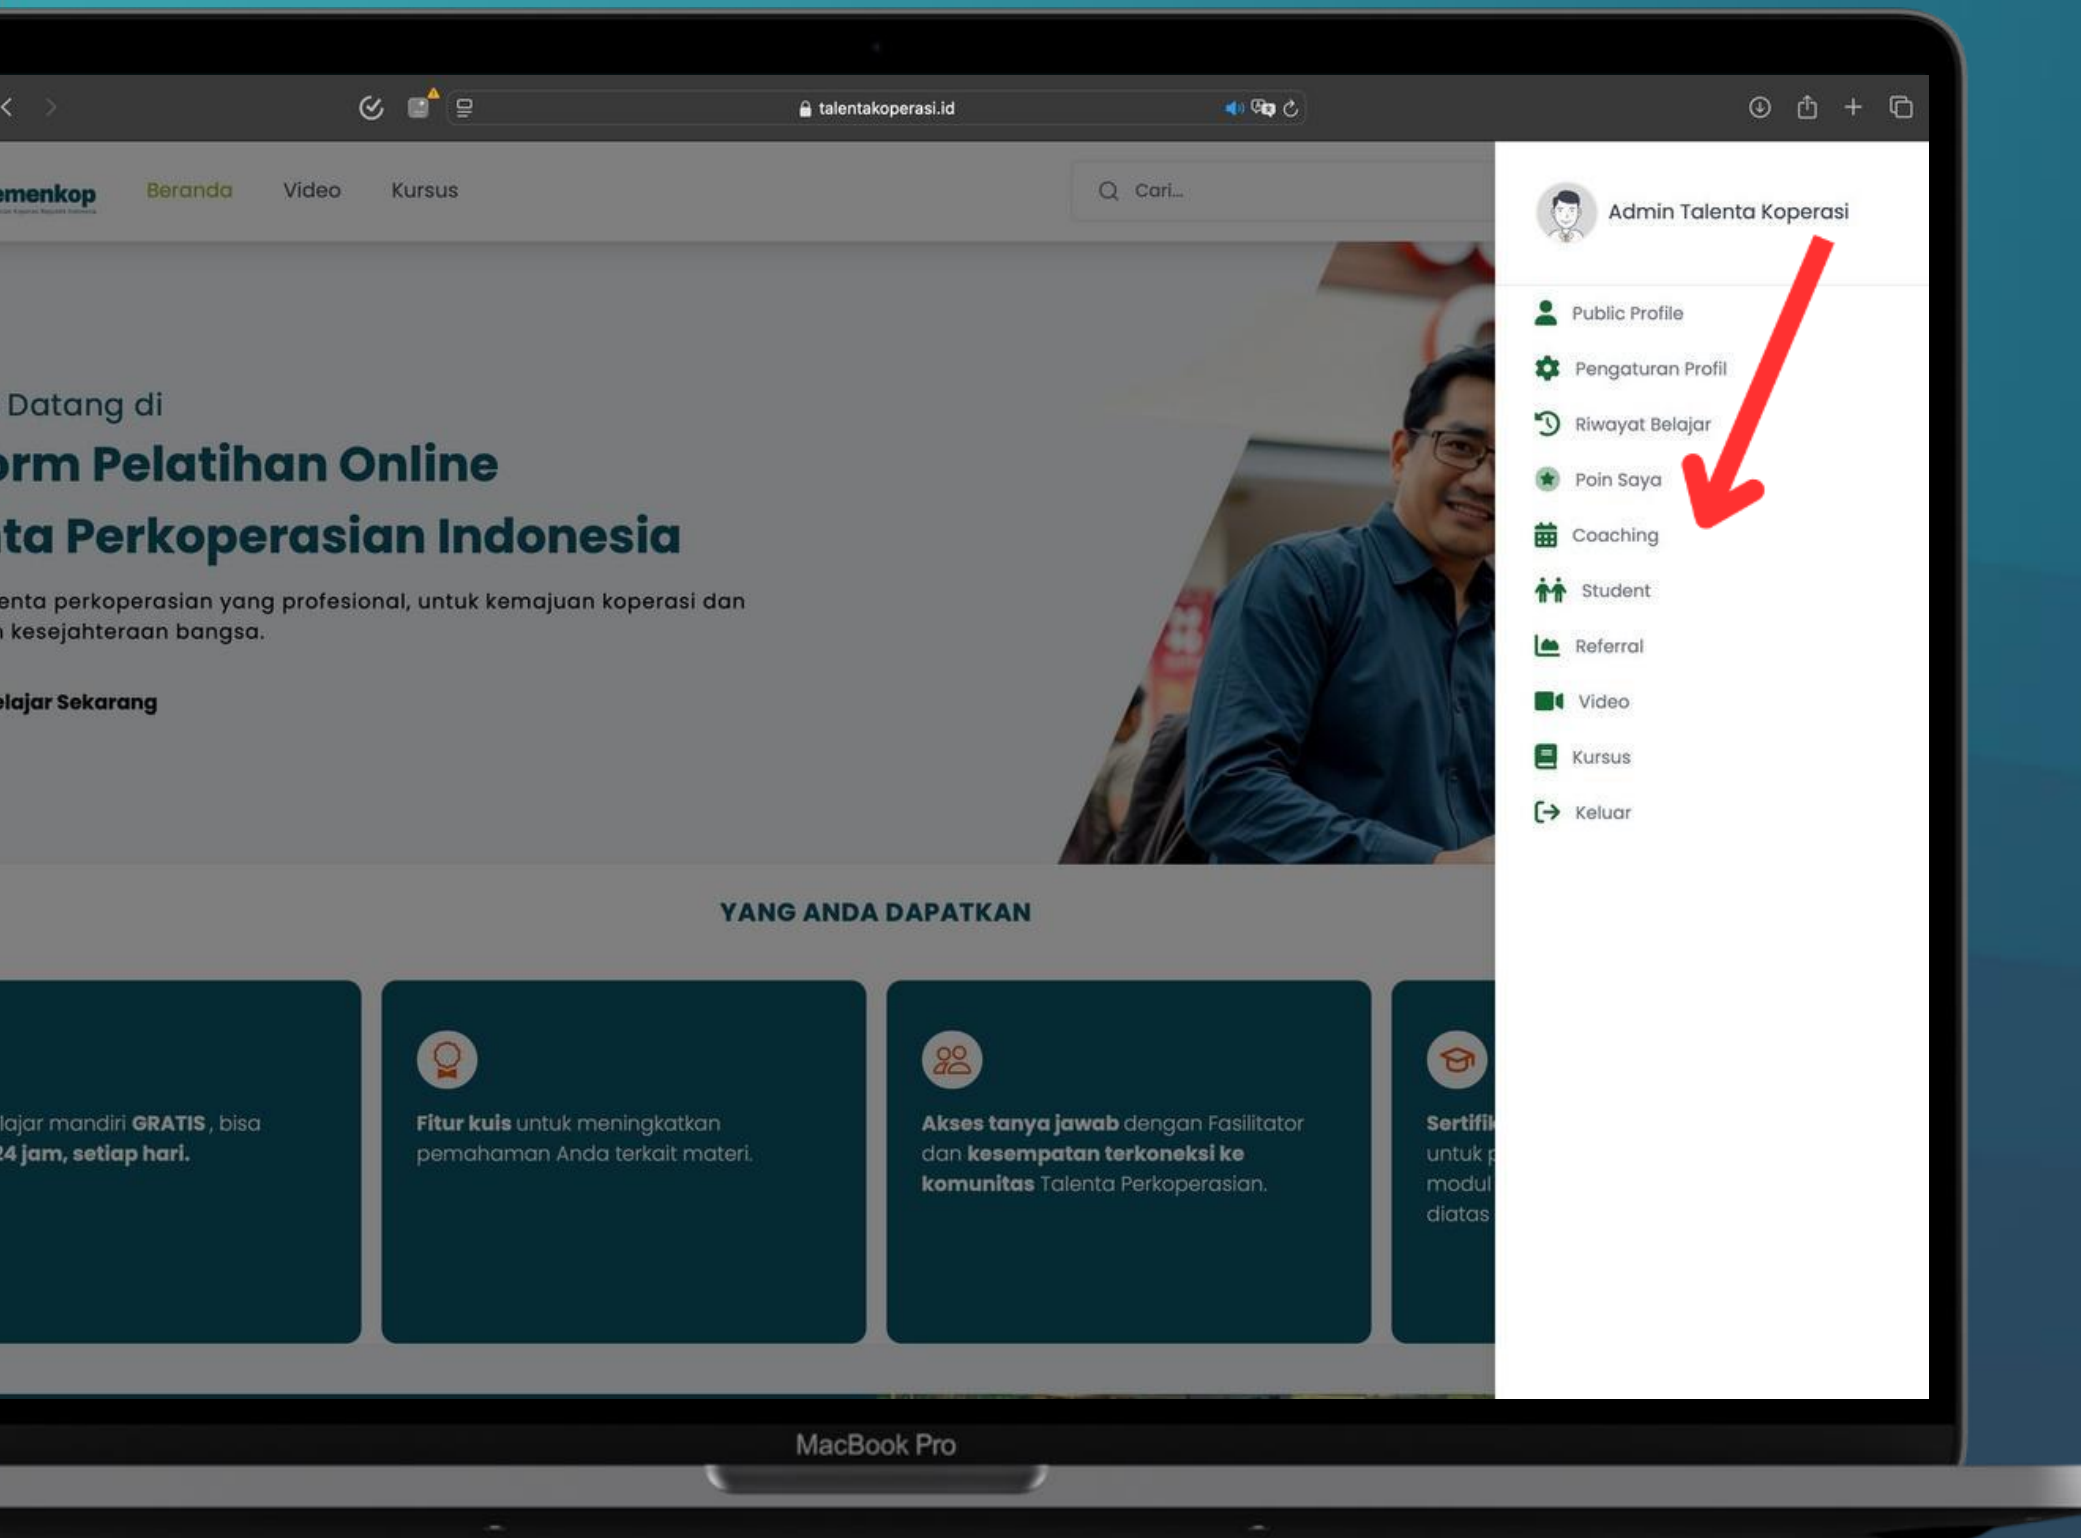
talentakoperasi.id

emenkop

Beranda Video Kursus

Cari...

Admin Talenta Koperasi

Public Profile
Pengaturan Profil
Riwayat Belajar
Poin Saya
Coaching
Student
Referral
Video
Kursus
Keluar

Datang di
orm Pelatihan Online
ta Perkoperasian Indonesia

enta perkoperasian yang profesional, untuk kemajuan koperasi dan
kesejahteraan bangsa.

elajar Sekarang

YANG ANDA DAPATKAN

lajar mandiri **GRATIS** , bisa **24 jam, setiap hari.**

**Fitur kuis** untuk meningkatkan pemahaman Anda terkait materi.

**Akses tanya jawab** dengan Fasilitator dan **kesempatan terkoneksi ke komunitas** Talenta Perkoperasian.

**Sertifi**
untuk p
modul
diatas

MacBook Pro